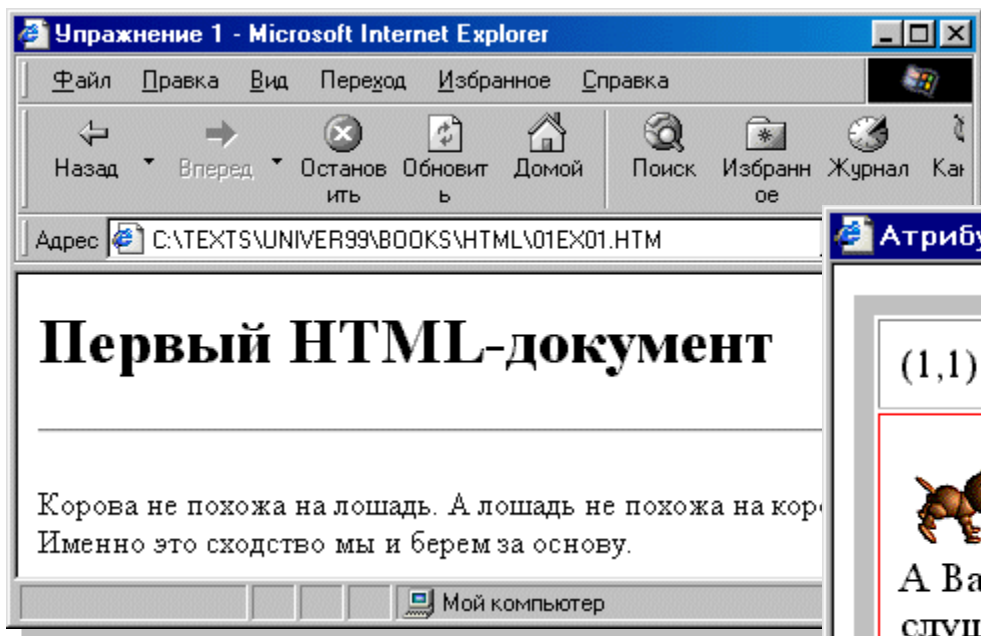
Упражнение 1 - Microsoft Internet Explorer

Файл Правка Вид Переход Избранное Справка

Назад Вперед Остановить Обновить Домой Поиск Избранное Журнал Ка

Адрес C:\TEXTS\UNIVER99\BOOKS\HTML\01EX01.HTM

Атрибу

Первый HTML-документ

Корова не похожа на лошадь. А лошадь не похожа на коро
Именно это сходство мы и берем за основу.

Мой компьютер

(1,1)

А Ва
случ